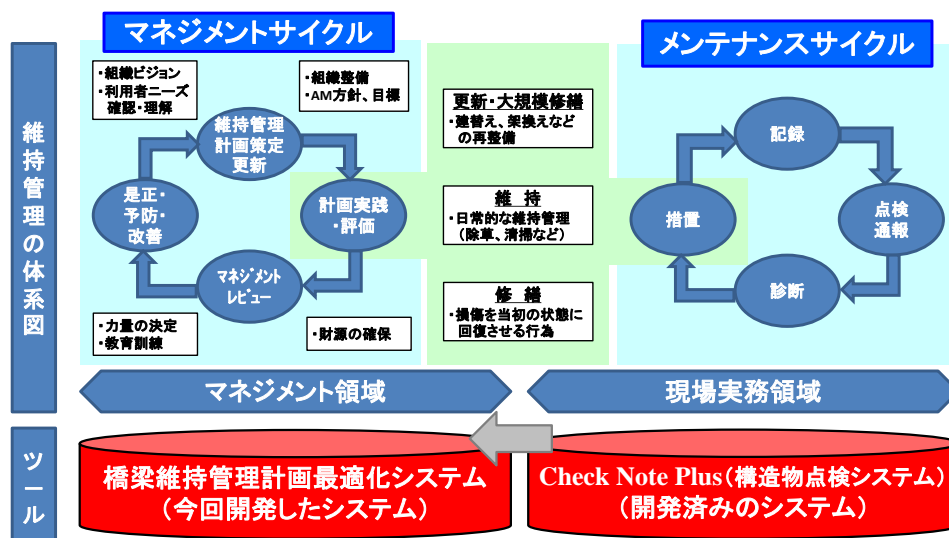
維持管理の体系図

マネジメントサイクル

・組織ビジョン
・利用者ニーズ確認・理解

・組織整備
・AM方針、目標

維持管理計画策定更新

是正・予防・改善

計画実践・評価

マネジメントレビュー

・力量の決定
・教育訓練

・財源の確保

更新・大規模修繕
・建替え、架換えなどの再整備

維持
・日常的な維持管理（除草、清掃など）

修繕
・損傷を当初の状態に回復させる行為

メンテナンスサイクル

記録

点検通報

診断

措置

マネジメント領域

現場実務領域

ツール

橋梁維持管理計画最適化システム
（今回開発したシステム）

Check Note Plus（構造物点検システム）
（開発済みのシステム）